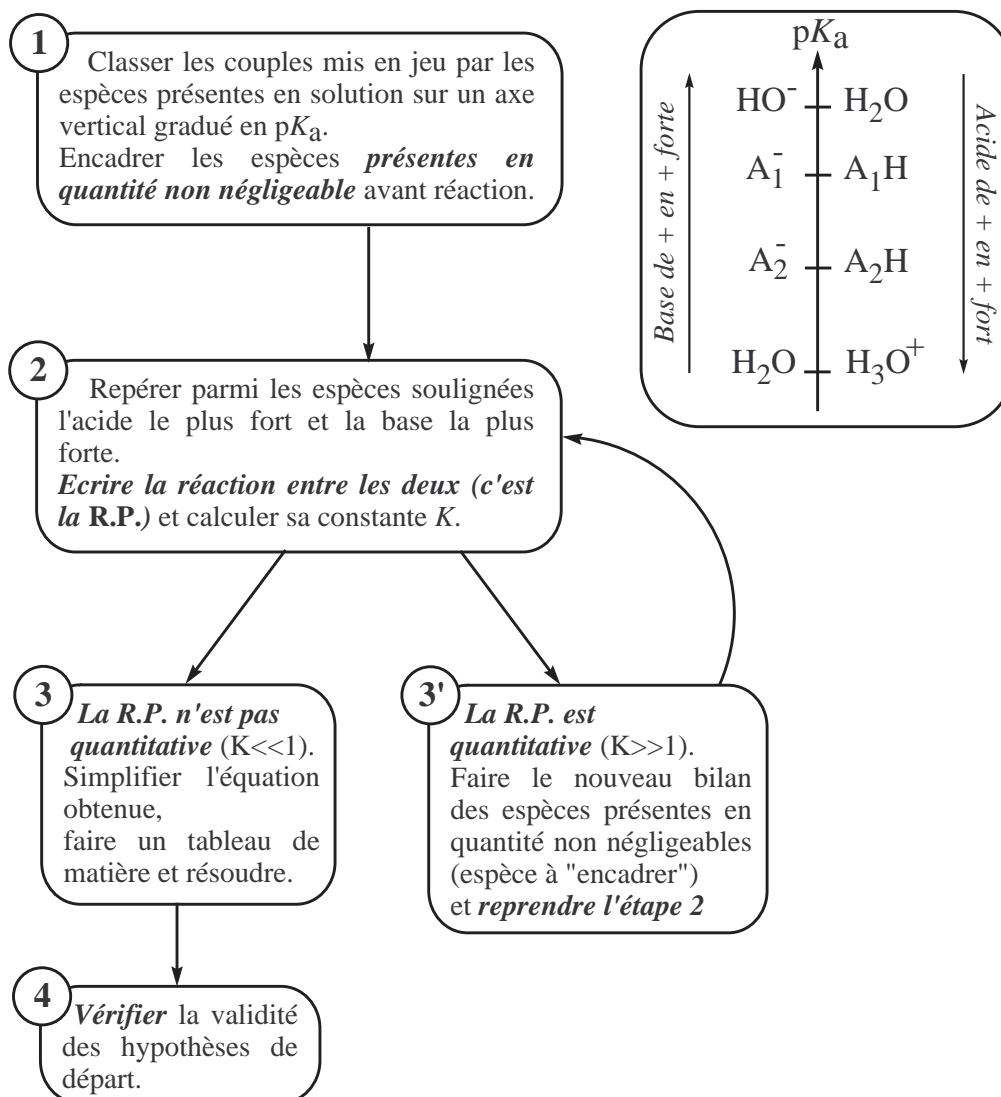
1

Classer les couples mis en jeu par les espèces présentes en solution sur un axe vertical gradué en p$K_a$.
Encadrer les espèces ***présentes en quantité non négligeable*** avant réaction.

p$K_a$

Base de + en + forte

$HO^-$ $H_2O$

$A_1^-$ $A_1H$

$A_2^-$ $A_2H$

$H_2O$ $H_3O^+$

Acide de + en + fort

2

Repérer parmi les espèces soulignées l'acide le plus fort et la base la plus forte.
***Ecrire la réaction entre les deux (c'est la* R.P.*)*** et calculer sa constante *K*.

3

***La R.P. n'est pas quantitative*** (K<<1).
Simplifier l'équation obtenue,
faire un tableau de matière et résoudre.

3'

***La R.P. est quantitative*** (K>>1).
Faire le nouveau bilan des espèces présentes en quantité non négligeables (espèce à "encadrer")
et ***reprendre l'étape 2***

4

***Vérifier*** la validité des hypothèses de départ.